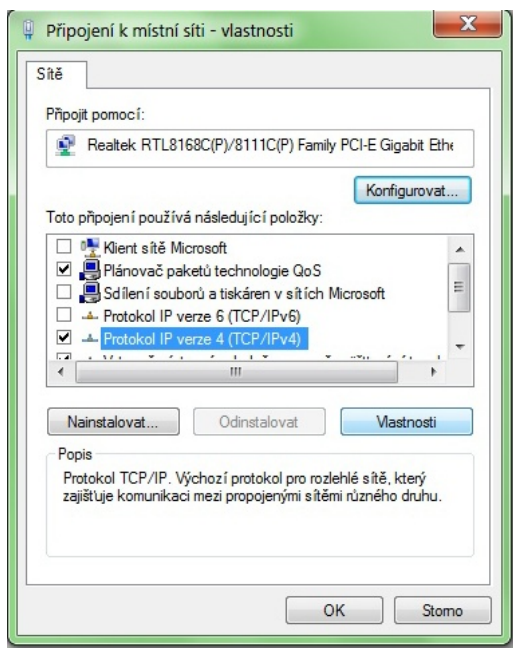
Připojení k místní síti - vlastnosti

Sítě

Připojit pomocí:

Realtek RTL8168C(P)/8111C(P) Family PCI-E Gigabit Ethe

Konfigurovat...

Toto připojení používá následující položky:

Klient sítě Microsoft
Plánovač paketů technologie QoS
Sdílení souborů a tiskáren v sítích Microsoft
Protokol IP verze 6 (TCP/IPv6)
Protokol IP verze 4 (TCP/IPv4)
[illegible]

Nainstalovat... Odinstalovat Vlastnosti

Popis

Protokol TCP/IP. Výchozí protokol pro rozlehlé sítě, který zajišťuje komunikaci mezi propojenými sítěmi různého druhu.

OK Storno